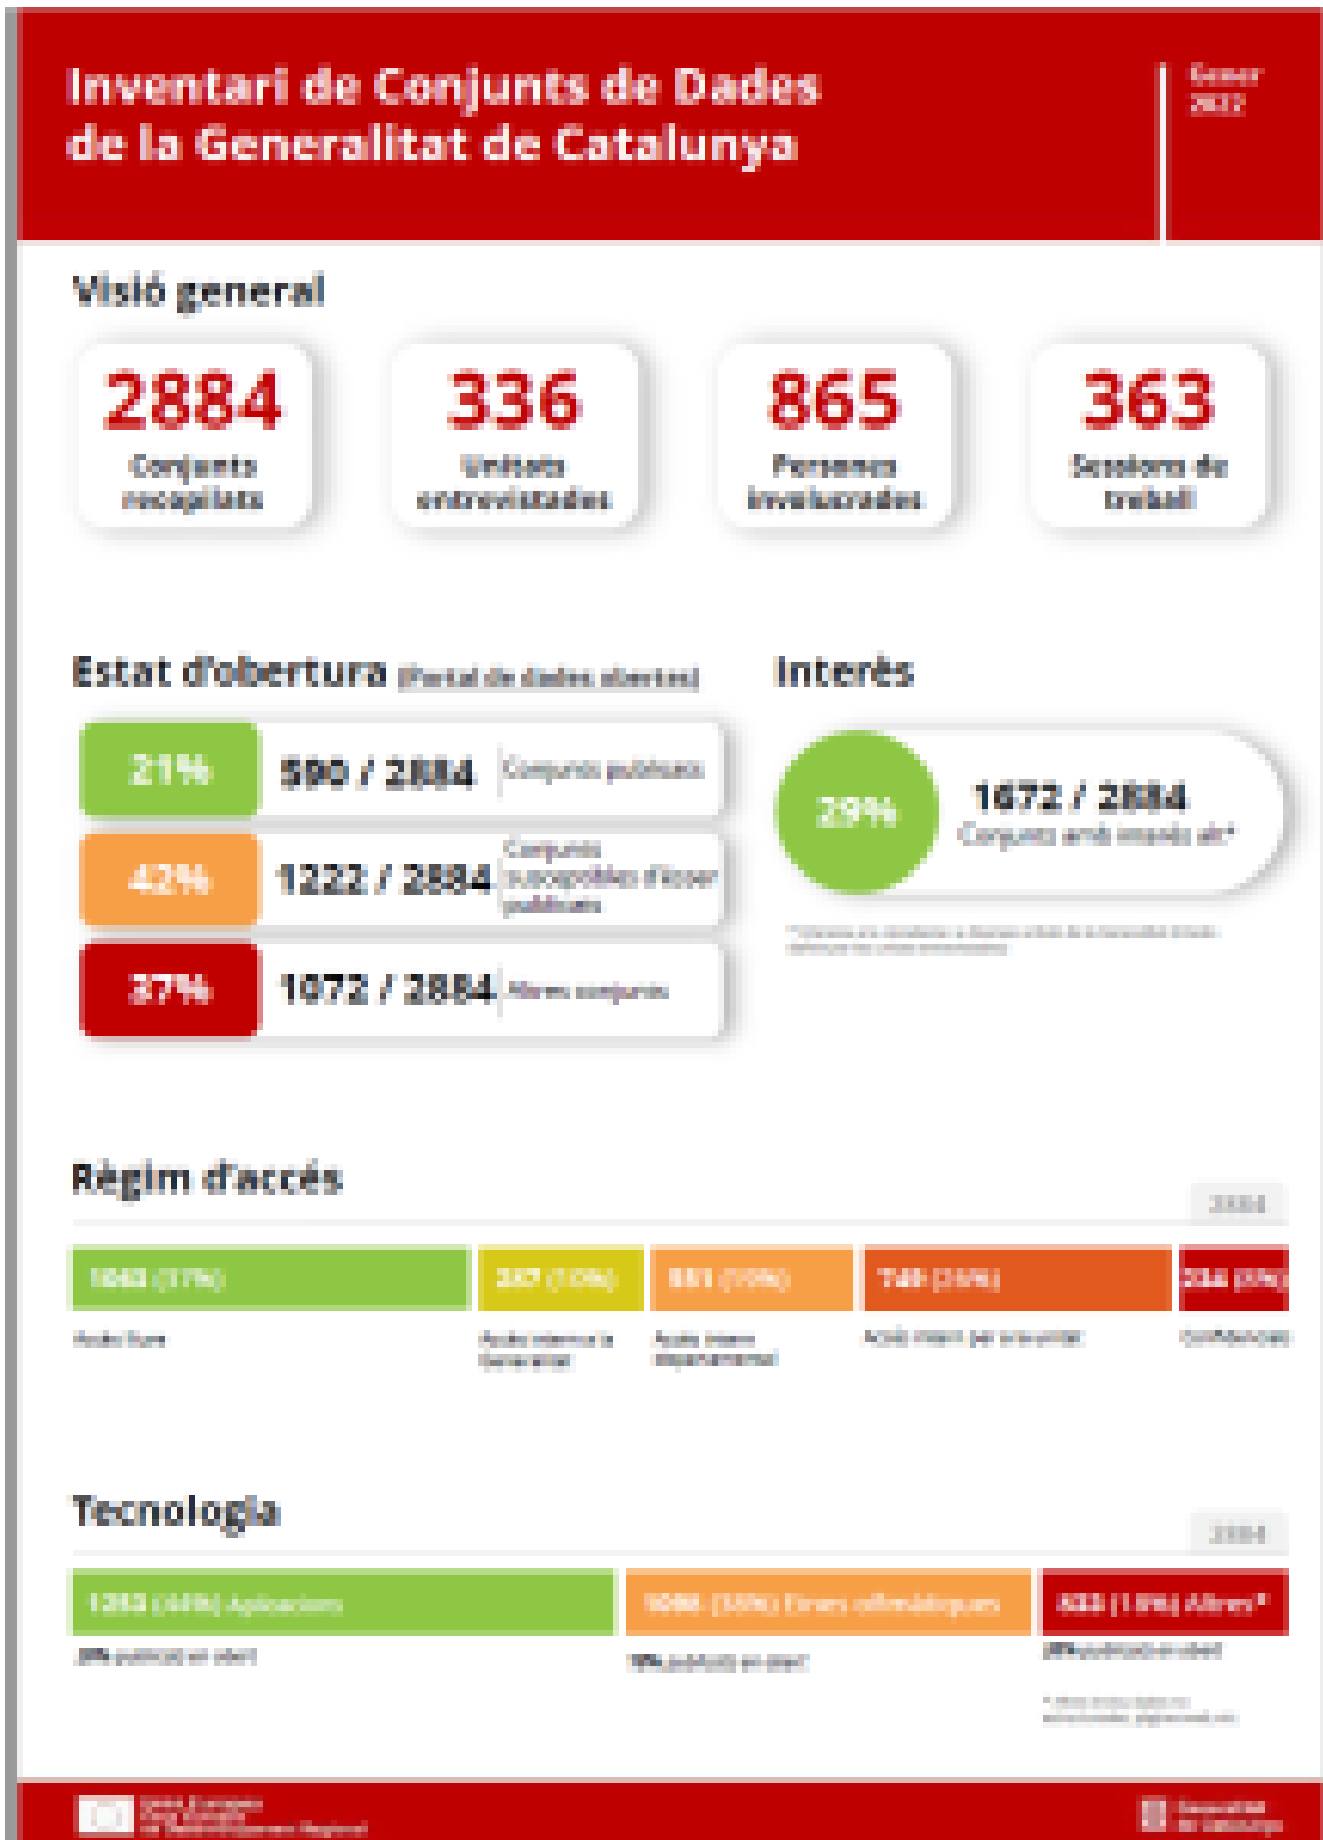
Inventari de Conjunts de Dades de la Generalitat de Catalunya

Gener 2022

Visió general

2884
Conjunts recopilats

336
Unitats entrevistades

865
Persones involucrades

363
Sessions de treball

Estat d'obertura (Portal de dades obertes)

21%
590 / 2884
Conjunts publicats

42%
1222 / 2884
Conjunts susceptibles d'ésser publicats

37%
1072 / 2884
Altres conjunts

Interès

29%
1672 / 2884
Conjunts amb interès alt*

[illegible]

Règim d'accés

2884

1062 (37%)
Accés lliure

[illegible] (10%)
Accés intern a la Generalitat

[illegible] (10%)
Accés intern departamental

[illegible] (26%)
Accés intern per a la unitat

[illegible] (8%)
Confidencial

Tecnologia

2884

1252 (44%) Aplicacions
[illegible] publicat en obert

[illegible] (38%) Eines ofimàtiques
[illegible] publicat en obert

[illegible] (18%) Altres*
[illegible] publicat en obert

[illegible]

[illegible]

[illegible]